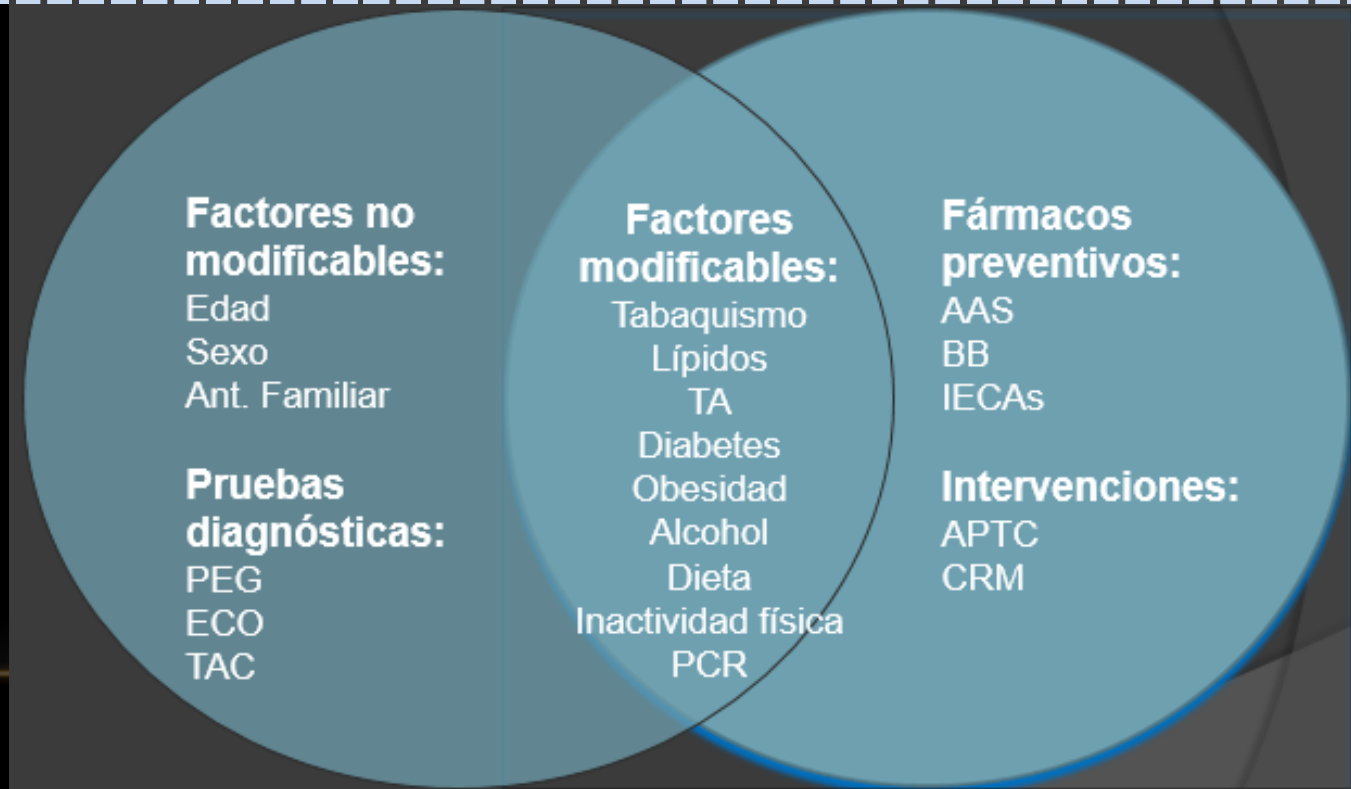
Factores no modificables:
Edad
Sexo
Ant. Familiar

Pruebas diagnósticas:
PEG
ECO
TAC

Factores modificables:
Tabaquismo
Lípidos
TA
Diabetes
Obesidad
Alcohol
Dieta
Inactividad física
PCR

Fármacos preventivos:
AAS
BB
IECAs

Intervenciones:
APTC
CRM